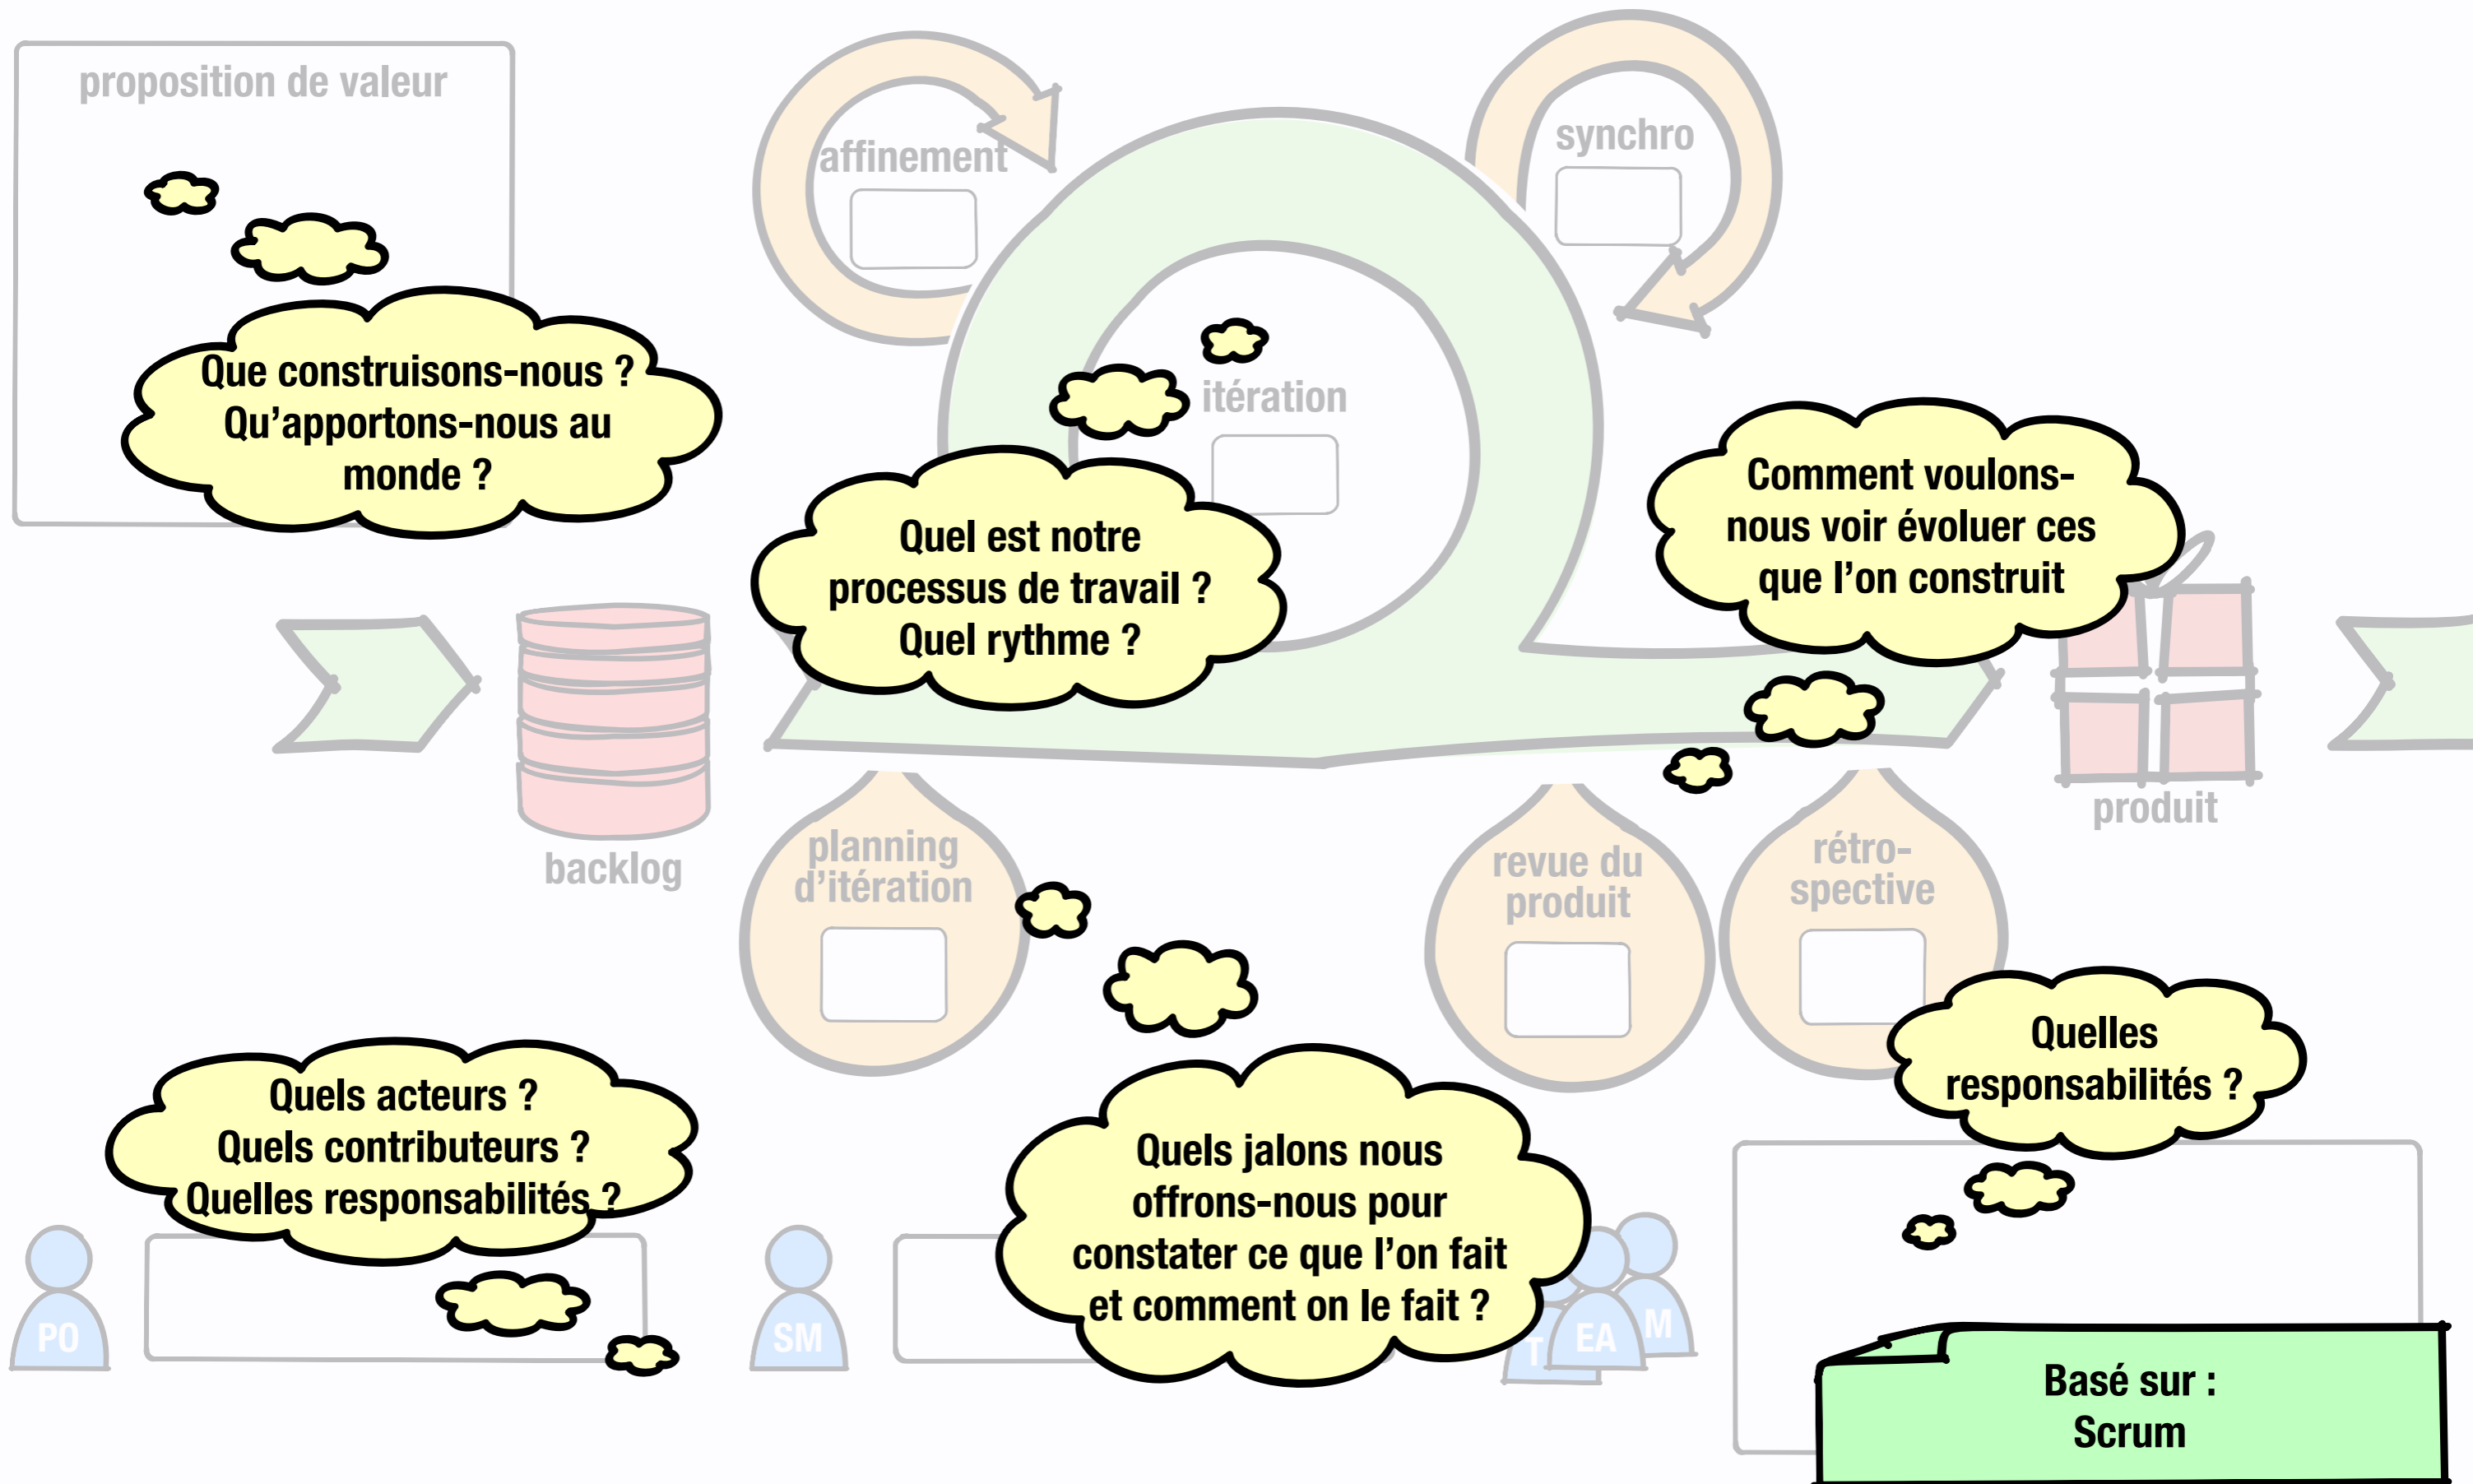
proposition de valeur

affinement

synchro

itération

Que construisons-nous ? Qu'apportons-nous au monde ?

Quel est notre processus de travail ? Quel rythme ?

Comment voulons-nous voir évoluer ces que l'on construit

backlog

planning d'itération

revue du produit

rétro-spective

produit

Quelles responsabilités ?

Quels acteurs ? Quels contributeurs ? Quelles responsabilités ?

Quels jalons nous offrons-nous pour constater ce que l'on fait et comment on le fait ?

PO

SM

T

EA

M

Basé sur : Scrum